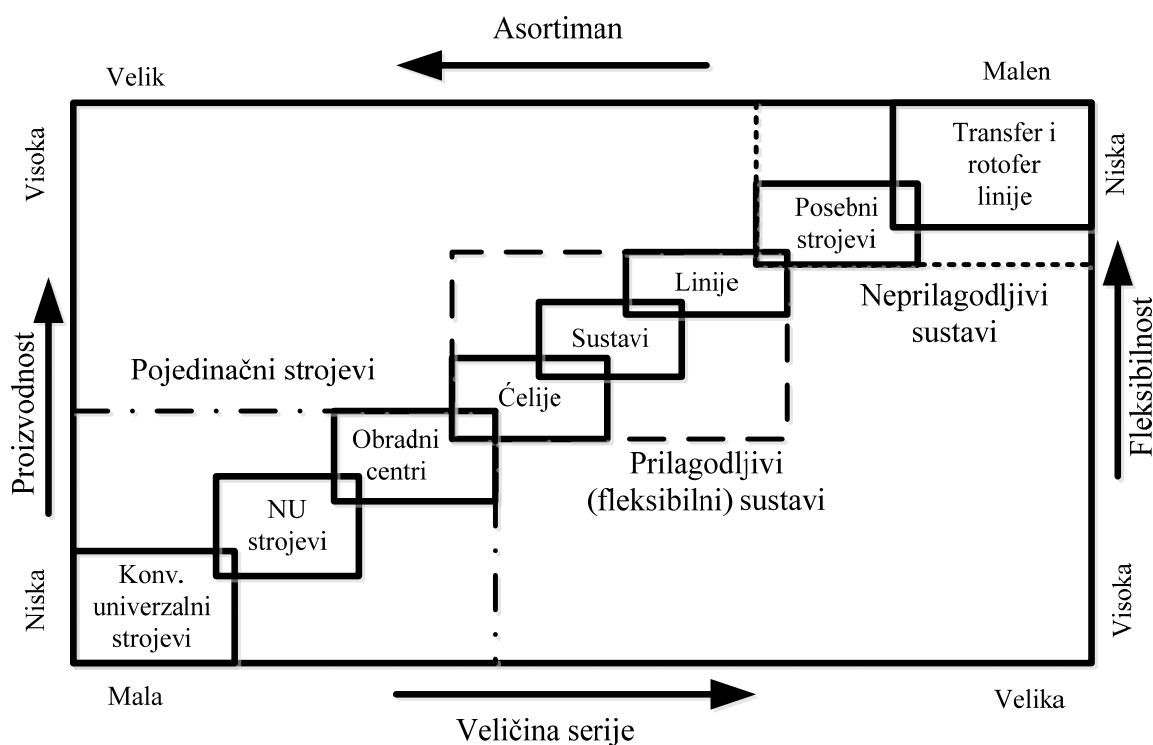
Asortiman

Velik

Malen

Visoka

Niska

Transfer i rotofer linije

Posebni strojevi

Linije

Sustavi

Ćelije

Obradni centri

NU strojevi

Konv. univerzalni strojevi

Proizvodnost

Fleksibilnost

Pojedinačni strojevi

Neprilagodljivi sustavi

Prilagodljivi (fleksibilni) sustavi

Niska

Visoka

Mala

Velika

Veličina serije